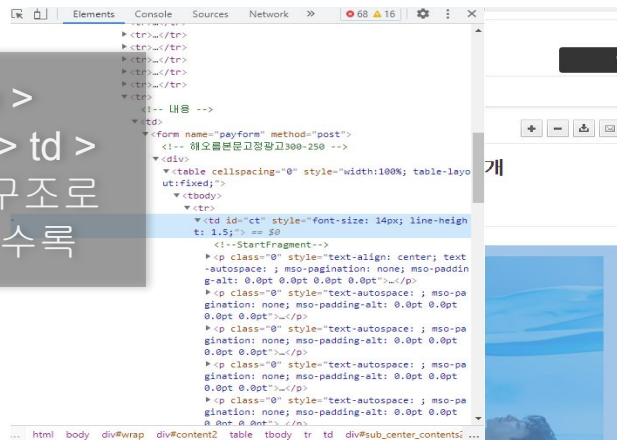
Elements Console Sources Network » ⊗ 68 ▲ 16 ⚙ ⋮ ✕

▶<tr>…</tr>
▶<tr>…</tr>
▶<tr>…</tr>
▶<tr>…</tr>
▶<tr>…</tr>
▼<tr>
<!-- 내용 -->
▼<td>
▼<form name="payform" method="post">
<!-- 해오름본문고정광고300-250 -->
▼<div>
▼<table cellspacing="0" style="width:100%; table-layout:fixed;">
▼<tbody>
▼<tr>
▼<td id="ct" style="font-size: 14px; line-height: 1.5;"> == $0
<!--StartFragment-->
▶<p class="0" style="text-align: center; text-autospace: ; mso-pagination: none; mso-padding-alt: 0.0pt 0.0pt 0.0pt 0.0pt">…</p>
▶<p class="0" style="text-autospace: ; mso-pagination: none; mso-padding-alt: 0.0pt 0.0pt 0.0pt 0.0pt">…</p>
▶<p class="0" style="text-autospace: ; mso-pagination: none; mso-padding-alt: 0.0pt 0.0pt 0.0pt 0.0pt">…</p>
▶<p class="0" style="text-autospace: ; mso-pagination: none; mso-padding-alt: 0.0pt 0.0pt 0.0pt 0.0pt">…</p>
▶<p class="0" style="text-autospace: ; mso-pagination: none; mso-padding-alt: 0.0pt 0.0pt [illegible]

... html body div#wrap div#content2 table tbody tr td div#sub_center_contents2 ...

>
> td >
구조로
수록

개